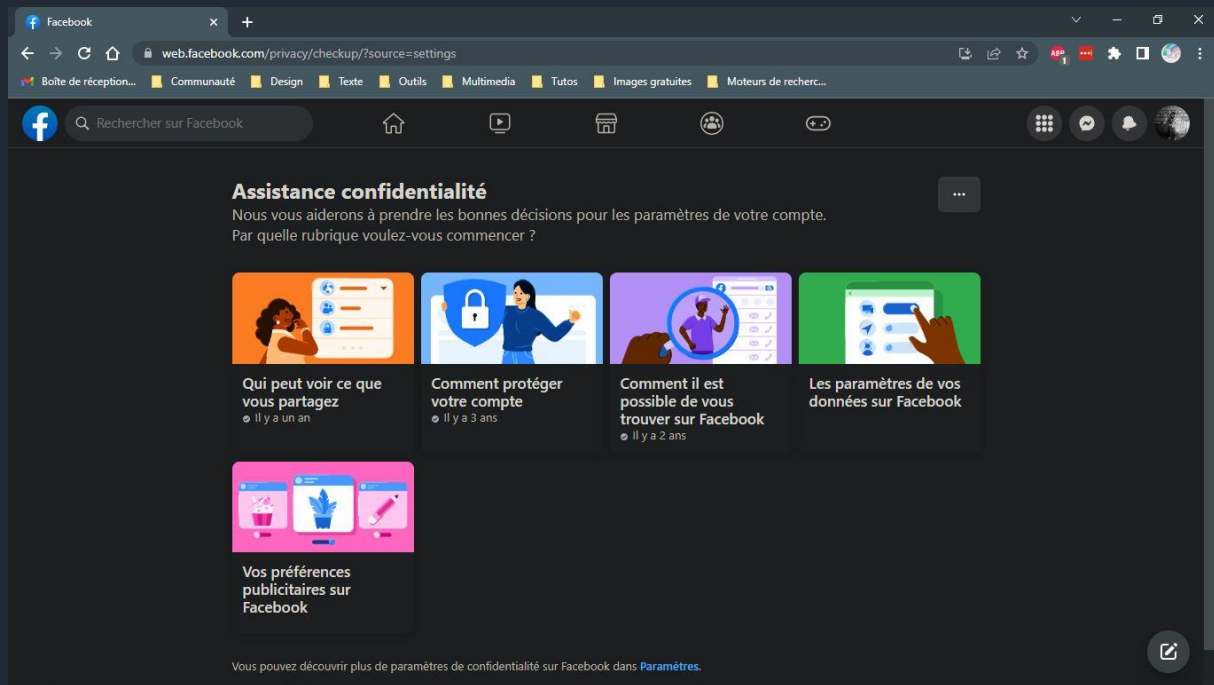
Facebook

web.facebook.com/privacy/checkup/?source=settings

Boîte de réception... Communauté Design Texte Outils Multimedia Tutos Images gratuites Moteurs de recherc...

Rechercher sur Facebook

Assistance confidentialité

Nous vous aiderons à prendre les bonnes décisions pour les paramètres de votre compte.
Par quelle rubrique voulez-vous commencer ?

Qui peut voir ce que vous partagez
Il y a un an

Comment protéger votre compte
Il y a 3 ans

Comment il est possible de vous trouver sur Facebook
Il y a 2 ans

Les paramètres de vos données sur Facebook

Vos préférences publicitaires sur Facebook

Vous pouvez découvrir plus de paramètres de confidentialité sur Facebook dans Paramètres.